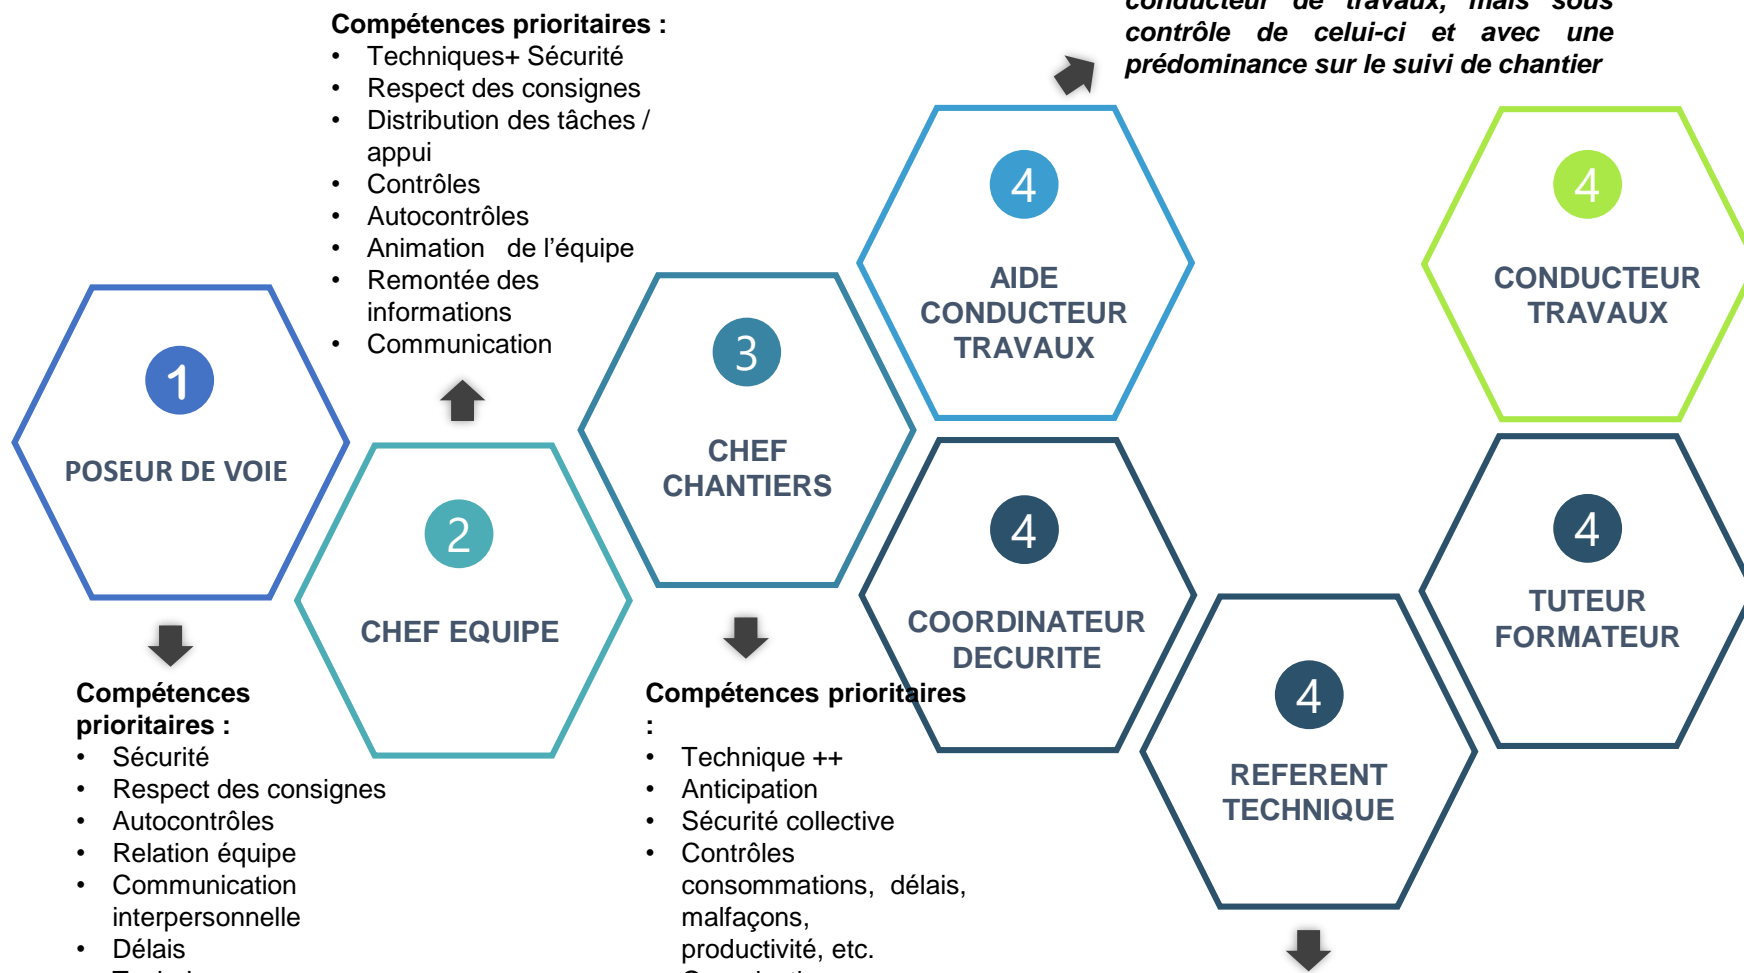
Compétences prioritaires :
- Techniques+ Sécurité
- Respect des consignes
- Distribution des tâches / appui
- Contrôles
- Autocontrôles
- Animation de l'équipe
- Remontée des informations
- Communication

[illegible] conducteur de travaux, mais sous contrôle de celui-ci et avec une prédominance sur le suivi de chantier

1
POSEUR DE VOIE

2
CHEF EQUIPE

3
CHEF CHANTIERS

4
AIDE CONDUCTEUR TRAVAUX

4
CONDUCTEUR TRAVAUX

4
COORDINATEUR DECURITE

4
TUTEUR FORMATEUR

4
REFERENT TECHNIQUE

Compétences prioritaires :
- Sécurité
- Respect des consignes
- Autocontrôles
- Relation équipe
- Communication interpersonnelle
- Délais
- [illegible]

Compétences prioritaires :
- Technique ++
- Anticipation
- Sécurité collective
- Contrôles consommations, délais, malfaçons, productivité, etc.
- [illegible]